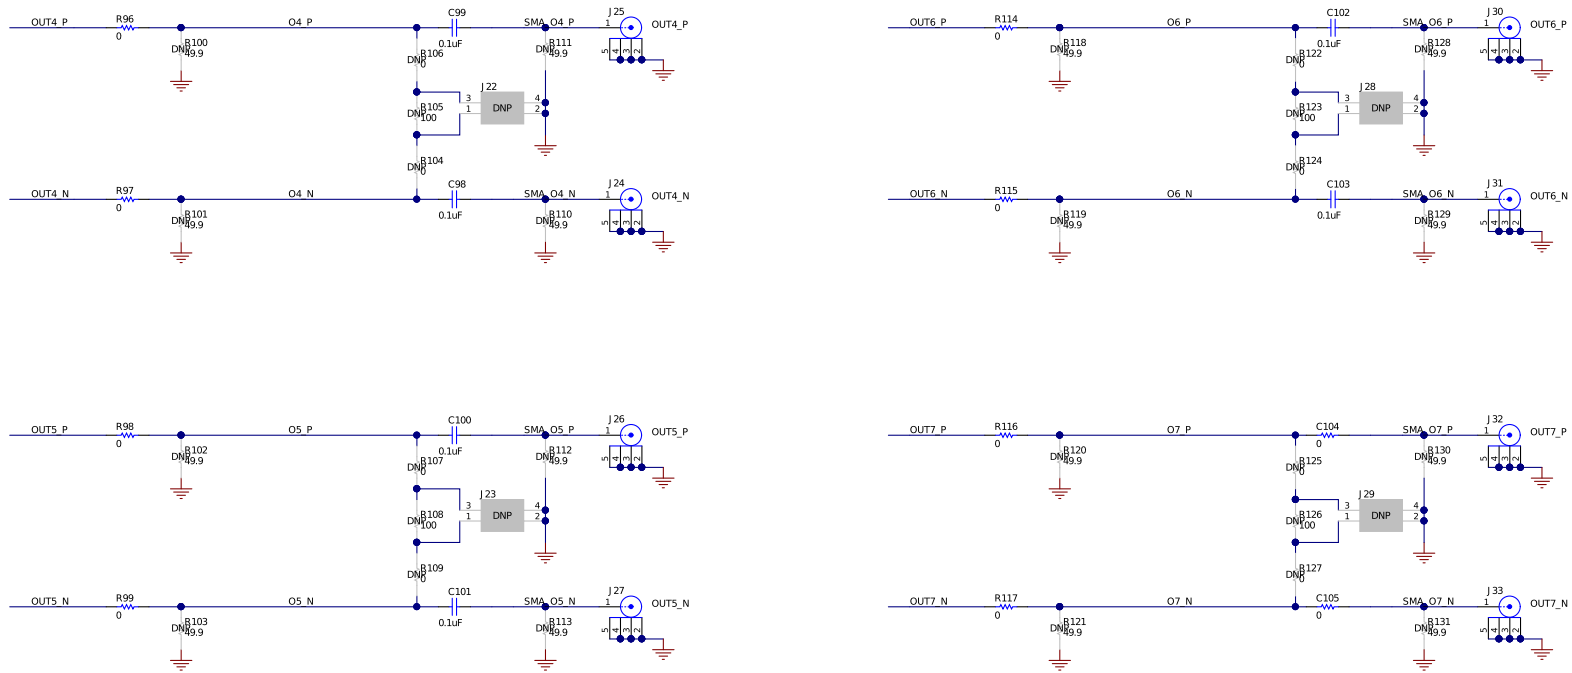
OUT4_P R96 0 DNP R100 49.9 O4_P C99 0.1uF SMA_O4_P J25 1 OUT4_P DNP R111 49.9 5 4 3 2
DNP R106 0
J22 3 1 DNP 4 2
DNP R105 100
DNP R104 0
OUT4_N R97 0 DNP R101 49.9 O4_N C98 0.1uF SMA_O4_N J24 1 OUT4_N DNP R110 49.9 5 4 3 2

OUT6_P R114 0 DNP R118 49.9 O6_P C102 0.1uF SMA_O6_P J30 1 OUT6_P DNP R128 49.9 5 4 3 2
DNP R122 0
J28 3 1 DNP 4 2
DNP R123 100
DNP R124 0
OUT6_N R115 0 DNP R119 49.9 O6_N C103 0.1uF SMA_O6_N J31 1 OUT6_N DNP R129 49.9 5 4 3 2

OUT5_P R98 0 DNP R102 49.9 O5_P C100 0.1uF SMA_O5_P J26 1 OUT5_P DNP R112 49.9 5 4 3 2
DNP R107 0
J23 3 1 DNP 4 2
DNP R108 100
DNP R109 0
OUT5_N R99 0 DNP R103 49.9 O5_N C101 0.1uF SMA_O5_N J27 1 OUT5_N DNP R113 49.9 5 4 3 2

OUT7_P R116 0 DNP R120 49.9 O7_P C104 0 SMA_O7_P J32 1 OUT7_P DNP R130 49.9 5 4 3 2
DNP R125 0
J29 3 1 DNP 4 2
DNP R126 100
DNP R127 0
OUT7_N R117 0 DNP R121 49.9 O7_N C105 0 SMA_O7_N J33 1 OUT7_N DNP R131 49.9 5 4 3 2